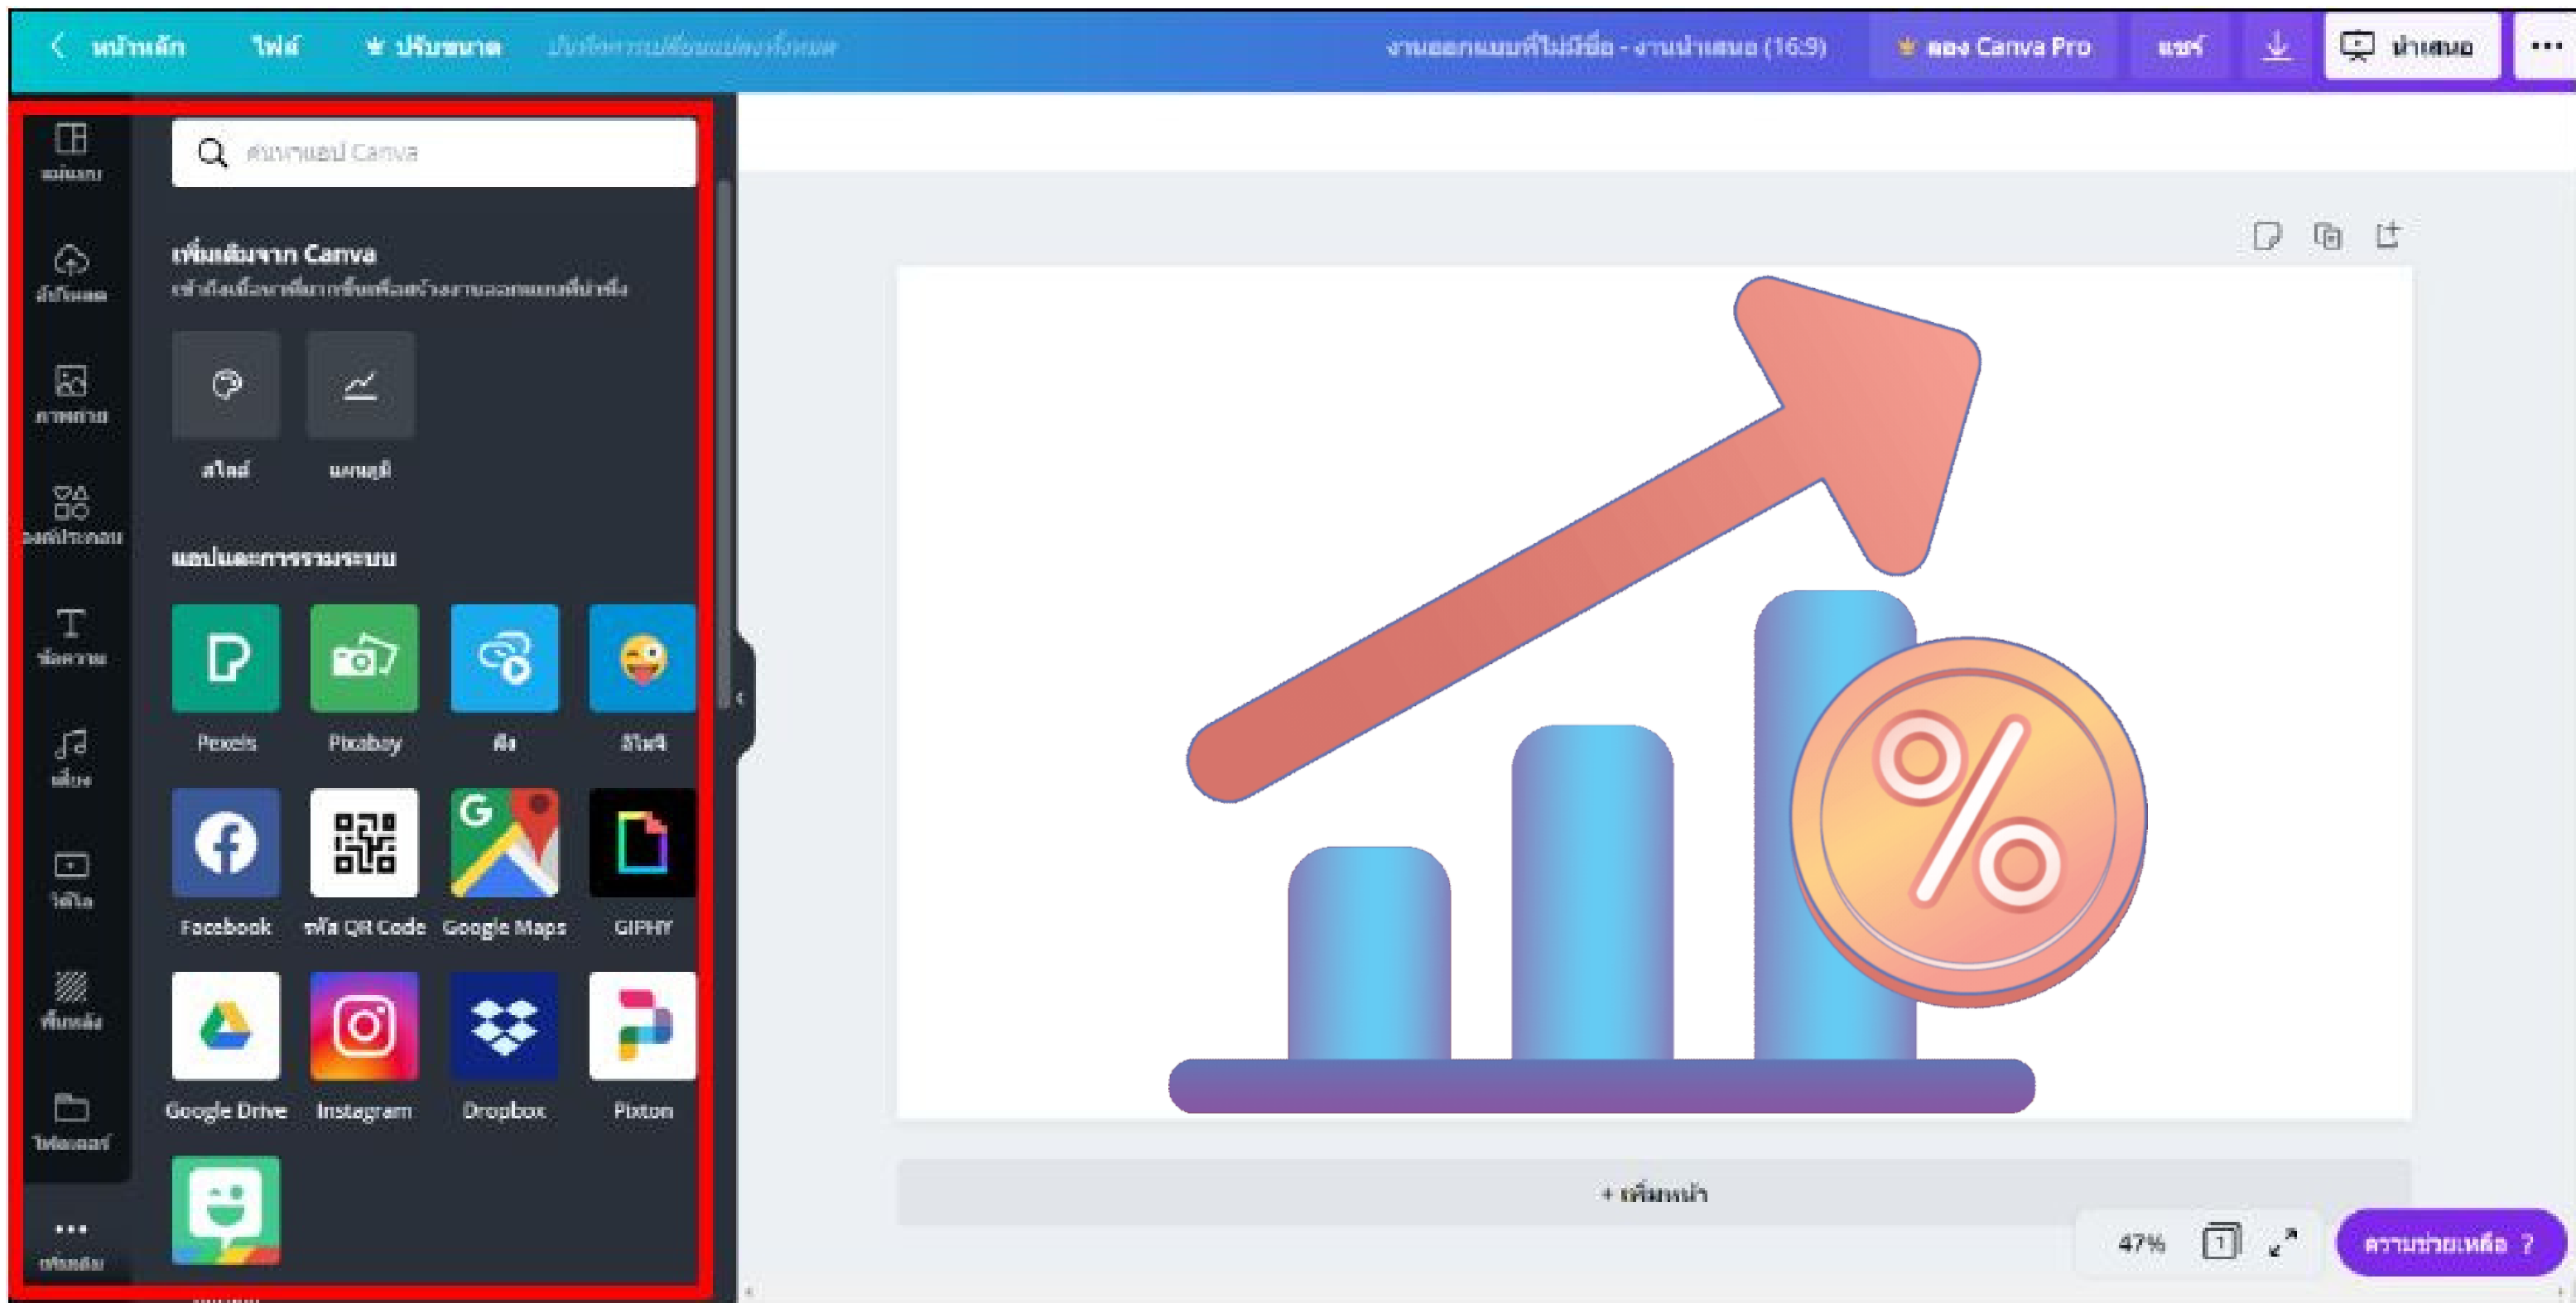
หน้าหลัก ไฟล์ ปรับขนาด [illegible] งานออกแบบที่ไม่มีชื่อ - งานนำเสนอ (16:9) ลอง Canva Pro แชร์ นำเสนอ ...

แม่แบบ
อัปโหลด
ภาพถ่าย
องค์ประกอบ
ข้อความ
เสียง
วิดีโอ
พื้นหลัง
โฟลเดอร์
เพิ่มเติม

ค้นหาแอป Canva

เพิ่มเติมจาก Canva
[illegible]

สไตล์ แผนภูมิ

แอปและการรวมระบบ

Pexels Pixabay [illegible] อีโมจิ
Facebook รหัส QR Code Google Maps GIPHY
Google Drive Instagram Dropbox Pixton

+ เพิ่มหน้า

47% 1 ความช่วยเหลือ ?